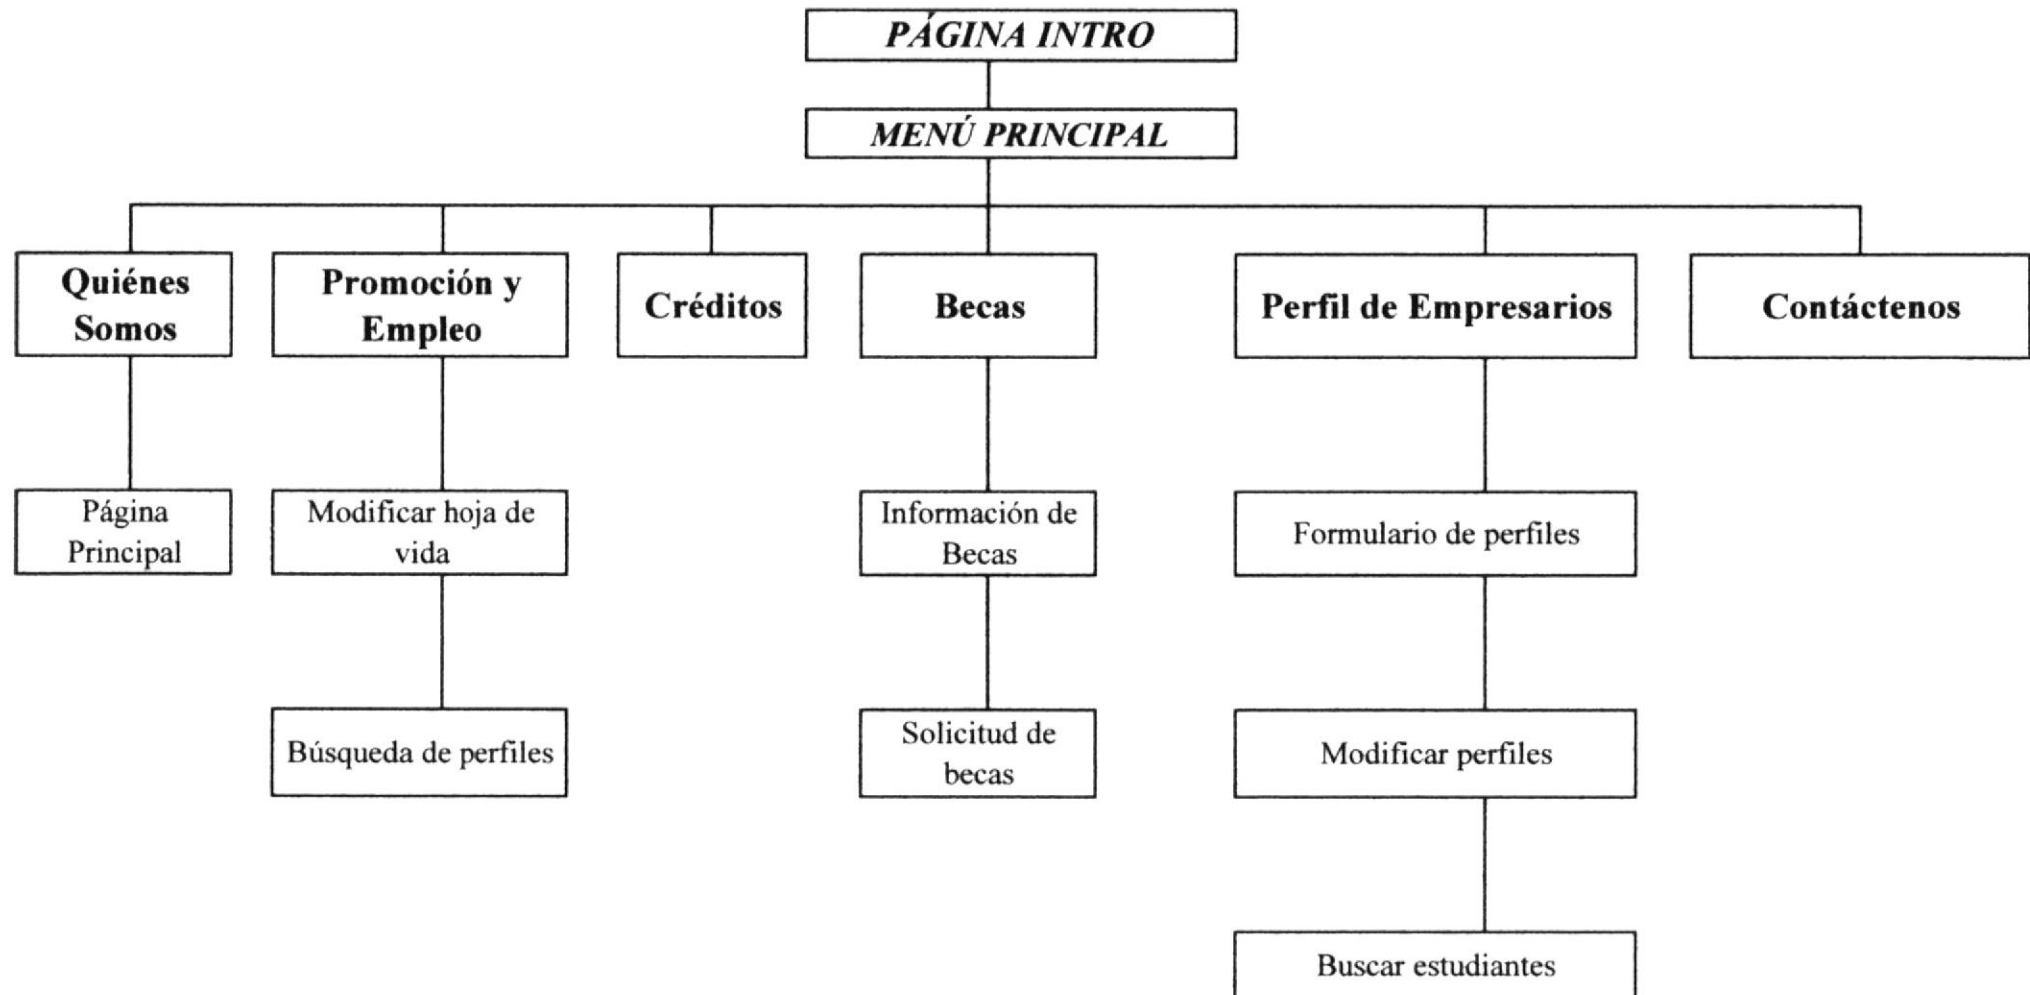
PÁGINA INTRO

MENÚ PRINCIPAL

Quiénes Somos

Promoción y Empleo

Créditos

Becas

Perfil de Empresarios

Contáctenos

Página Principal

Modificar hoja de vida

Búsqueda de perfiles

Información de Becas

Solicitud de becas

Formulario de perfiles

Modificar perfiles

Buscar estudiantes